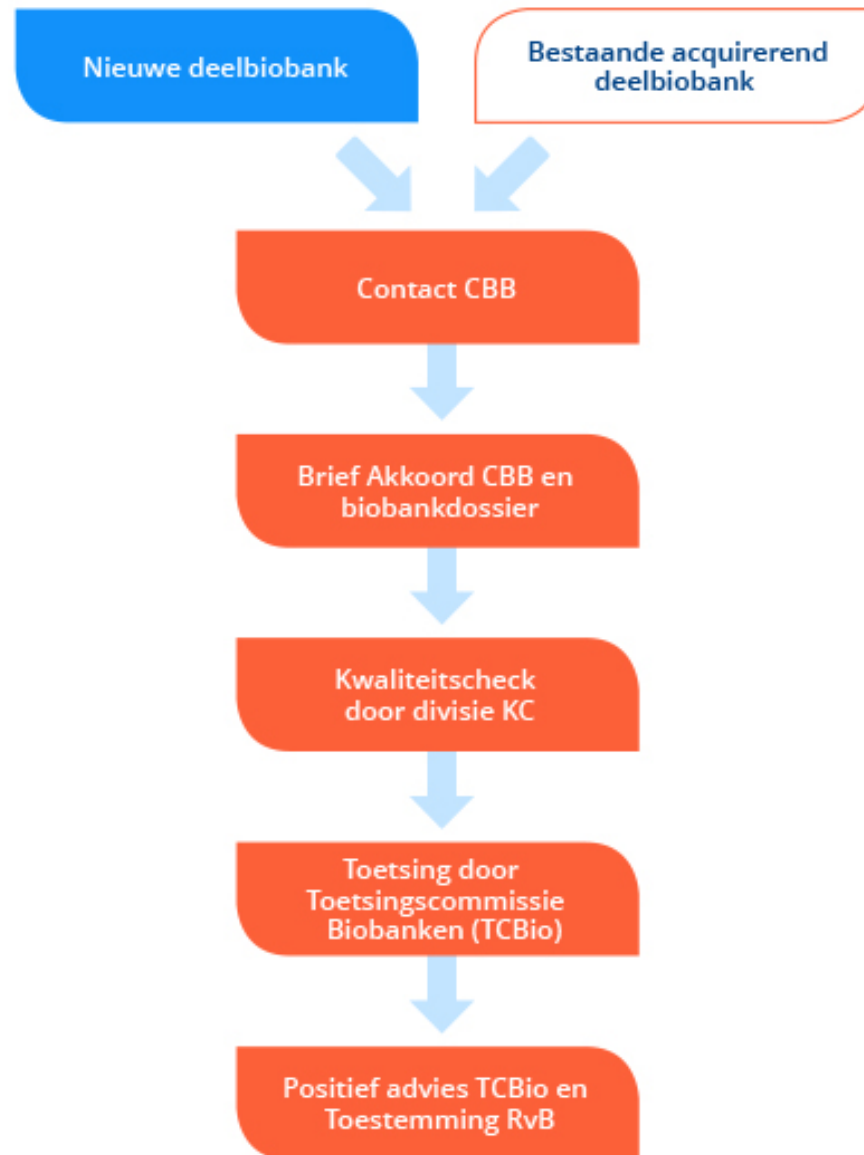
Nieuwe deelbiobank

Bestaande acquirerend deelbiobank

Contact CBB

Brief Akkoord CBB en biobankdossier

Kwaliteitscheck door divisie KC

Toetsing door Toetsingscommissie Biobanken (TCBio)

Positief advies TCBio en Toestemming RvB